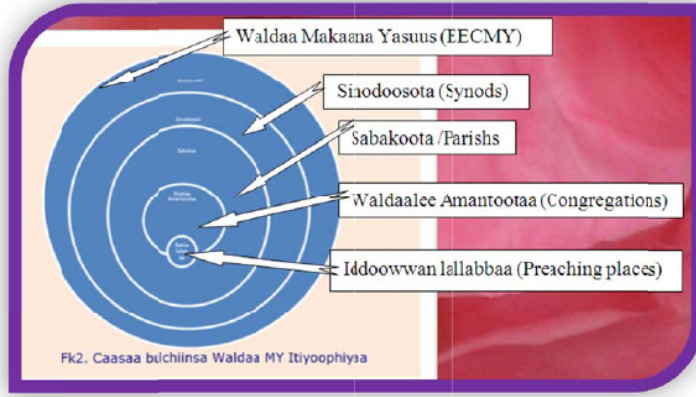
Waldaa Makaana Yasuus (EECMY)

Sinodoosota (Synods)

Sabakoota /Parishs

Waldaalee Amantootaa (Congregations)

Iddoowwan lallabbaa (Preaching places)

Sinodoota

Sabaka

Waldaa Amantootaa

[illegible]

Fk2. Caasaa bulchiinsa Waldaa MY Itiyoophiyaa